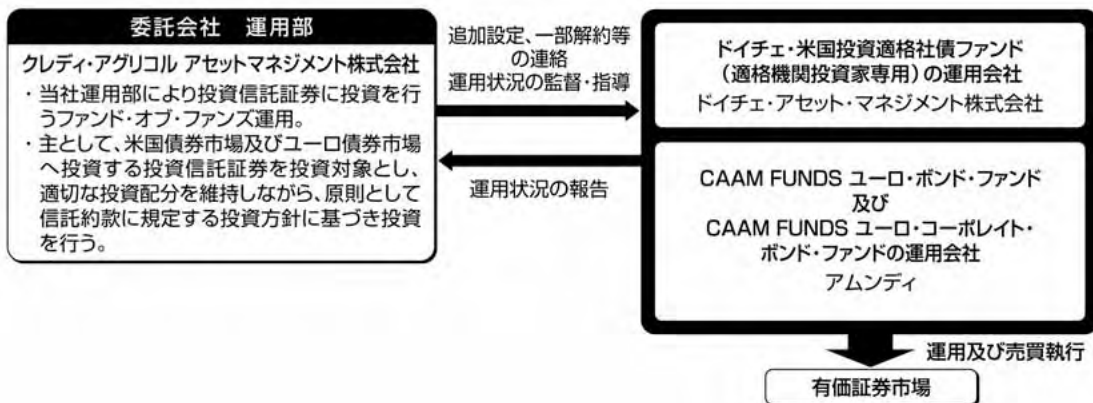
委託会社　運用部

クレディ・アグリコル アセットマネジメント株式会社

・当社運用部により投資信託証券に投資を行うファンド・オブ・ファンズ運用。

・主として、米国債券市場及びユーロ債券市場へ投資する投資信託証券を投資対象とし、適切な投資配分を維持しながら、原則として信託約款に規定する投資方針に基づき投資を行う。

追加設定、一部解約等の連絡
運用状況の監督・指導

運用状況の報告

ドイチェ・米国投資適格社債ファンド（適格機関投資家専用）の運用会社
ドイチェ・アセット・マネジメント株式会社

CAAM FUNDS ユーロ・ボンド・ファンド
及び
CAAM FUNDS ユーロ・コーポレイト・ボンド・ファンドの運用会社
アムンディ

運用及び売買執行

有価証券市場